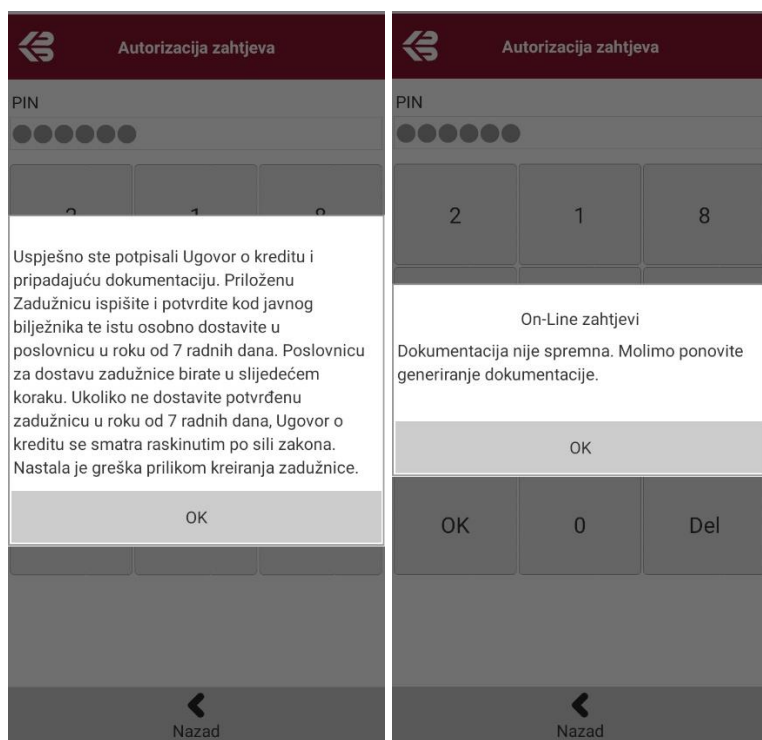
Autorizacija zahtjeva

PIN

●●●●●●

Uspješno ste potpisali Ugovor o kreditu i pripadajuću dokumentaciju. Priloženu Zadužnicu ispišite i potvrdite kod javnog bilježnika te istu osobno dostavite u poslovnicu u roku od 7 radnih dana. Poslovnicu za dostavu zadužnice birate u slijedećem koraku. Ukoliko ne dostavite potvrđenu zadužnicu u roku od 7 radnih dana, Ugovor o kreditu se smatra raskinutim po sili zakona. Nastala je greška prilikom kreiranja zadužnice.

OK

Nazad

Autorizacija zahtjeva

PIN

●●●●●●

| 2 | 1 | 8 |
|---|---|---|

On-Line zahtjevi

Dokumentacija nije spremna. Molimo ponovite generiranje dokumentacije.

OK

| OK | 0 | Del |
|---|---|---|

Nazad